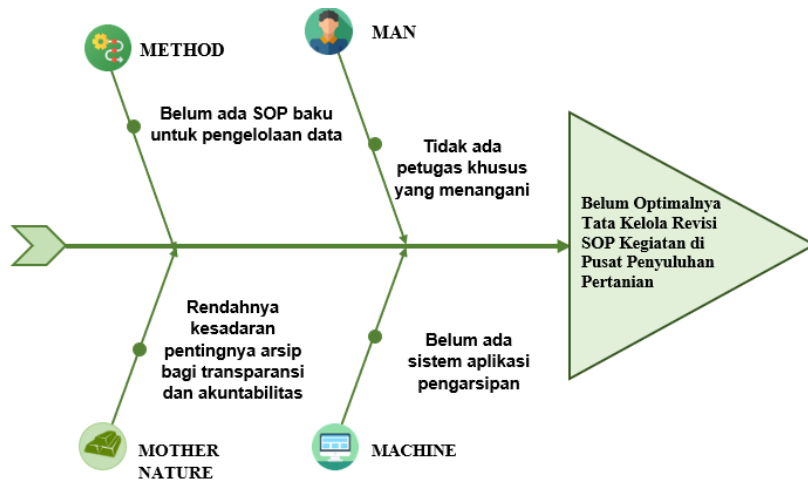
METHOD

MAN

Belum ada SOP baku untuk pengelolaan data

Tidak ada petugas khusus yang menangani

Belum Optimalnya Tata Kelola Revisi SOP Kegiatan di Pusat Penyuluhan Pertanian

Rendahnya kesadaran pentingnya arsip bagi transparansi dan akuntabilitas

Belum ada sistem aplikasi pengarsipan

MOTHER NATURE

MACHINE